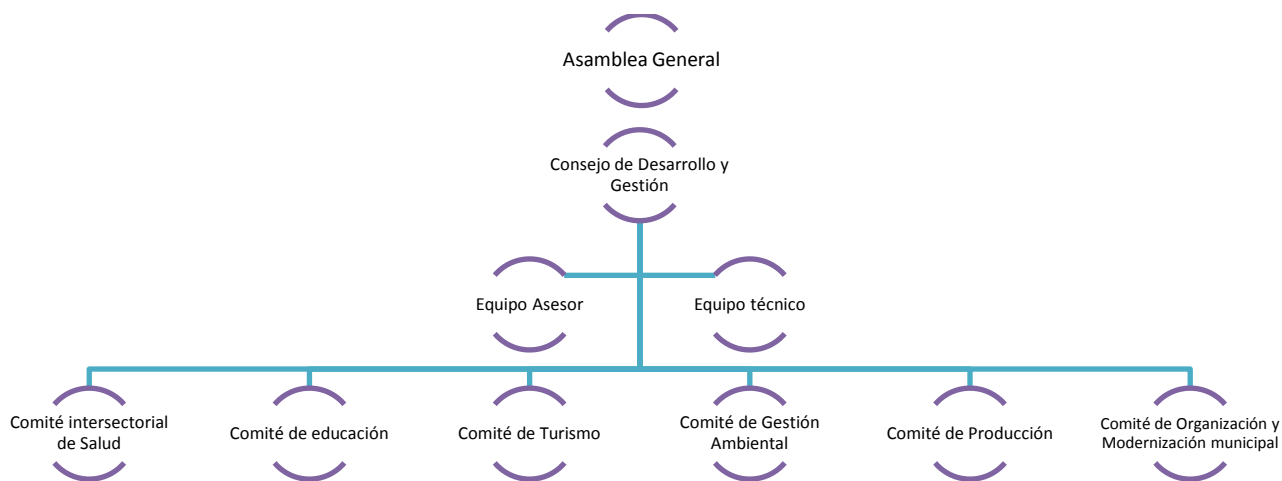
Asamblea General

Consejo de Desarrollo y Gestión

Equipo Asesor

Equipo técnico

Comité intersectorial de Salud

Comité de educación

Comité de Turismo

Comité de Gestión Ambiental

Comité de Producción

Comité de Organización y Modernización municipal